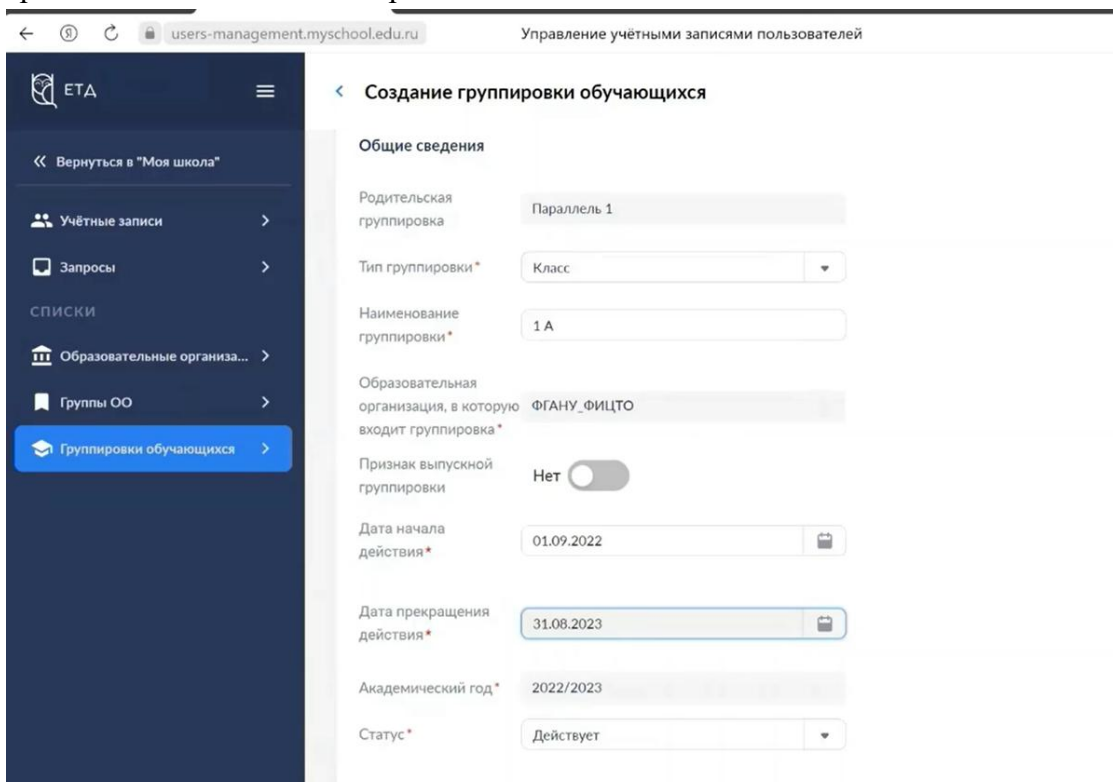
users-management.myschool.edu.ru
Управление учётными записями пользователей

ЕТД

« Вернуться в "Моя школа"

Учётные записи

Запросы

СПИСКИ

Образовательные организа...

Группы ОО

Группировки обучающихся

Создание группировки обучающихся

Общие сведения

| | |
|---|---|
| Родительская группировка | Параллель 1 |
| Тип группировки* | Класс |
| Наименование группировки* | 1 А |
| Образовательная организация, в которую входит группировка* | ФГАНУ_ФИЦТО |
| Признак выпускной группировки | Нет |
| Дата начала действия* | 01.09.2022 |
| Дата прекращения действия* | 31.08.2023 |
| Академический год* | 2022/2023 |
| Статус* | Действует |